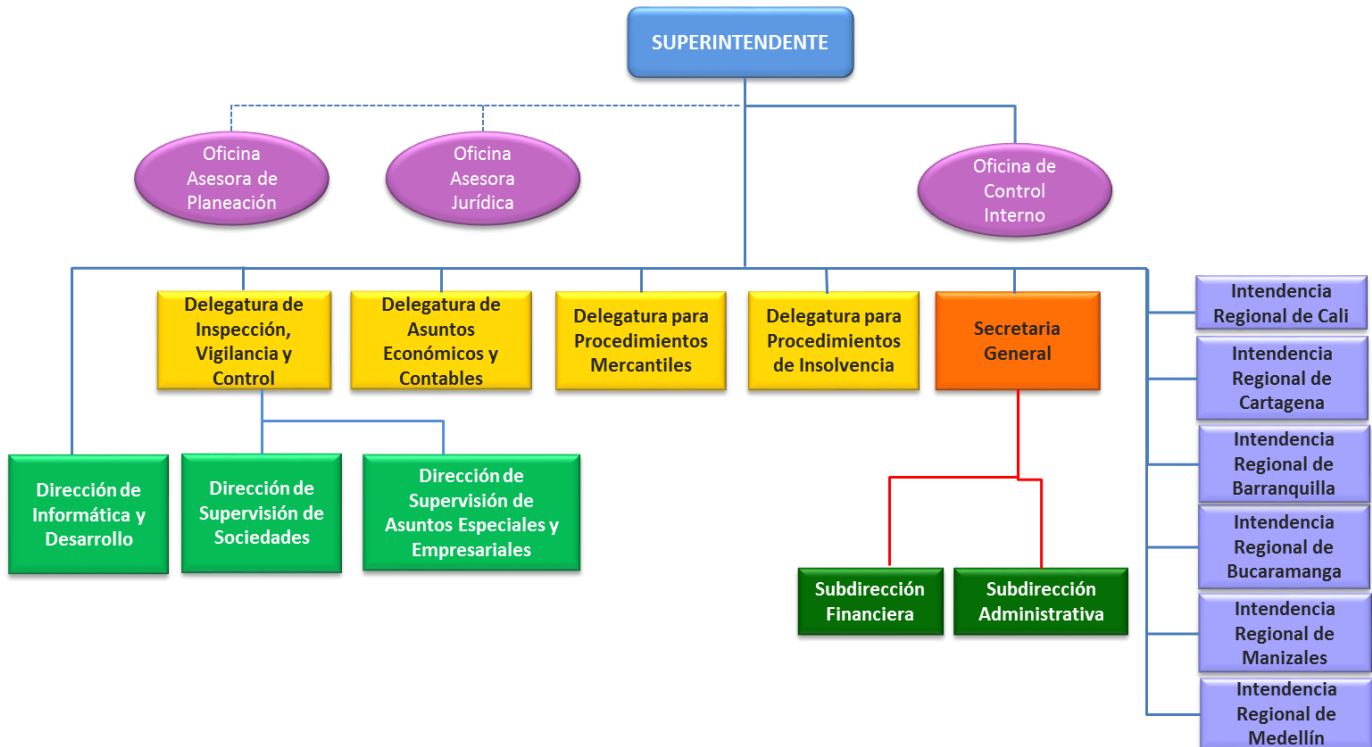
SUPERINTENDENTE

Oficina Asesora de Planeación

Oficina Asesora Jurídica

Oficina de Control Interno

Delegatura de Inspección, Vigilancia y Control

Delegatura de Asuntos Económicos y Contables

Delegatura para Procedimientos Mercantiles

Delegatura para Procedimientos de Insolvencia

Secretaria General

Intendencia Regional de Cali

Intendencia Regional de Cartagena

Intendencia Regional de Barranquilla

Intendencia Regional de Bucaramanga

Intendencia Regional de Manizales

Intendencia Regional de Medellín

Dirección de Informática y Desarrollo

Dirección de Supervisión de Sociedades

Dirección de Supervisión de Asuntos Especiales y Empresariales

Subdirección Financiera

Subdirección Administrativa